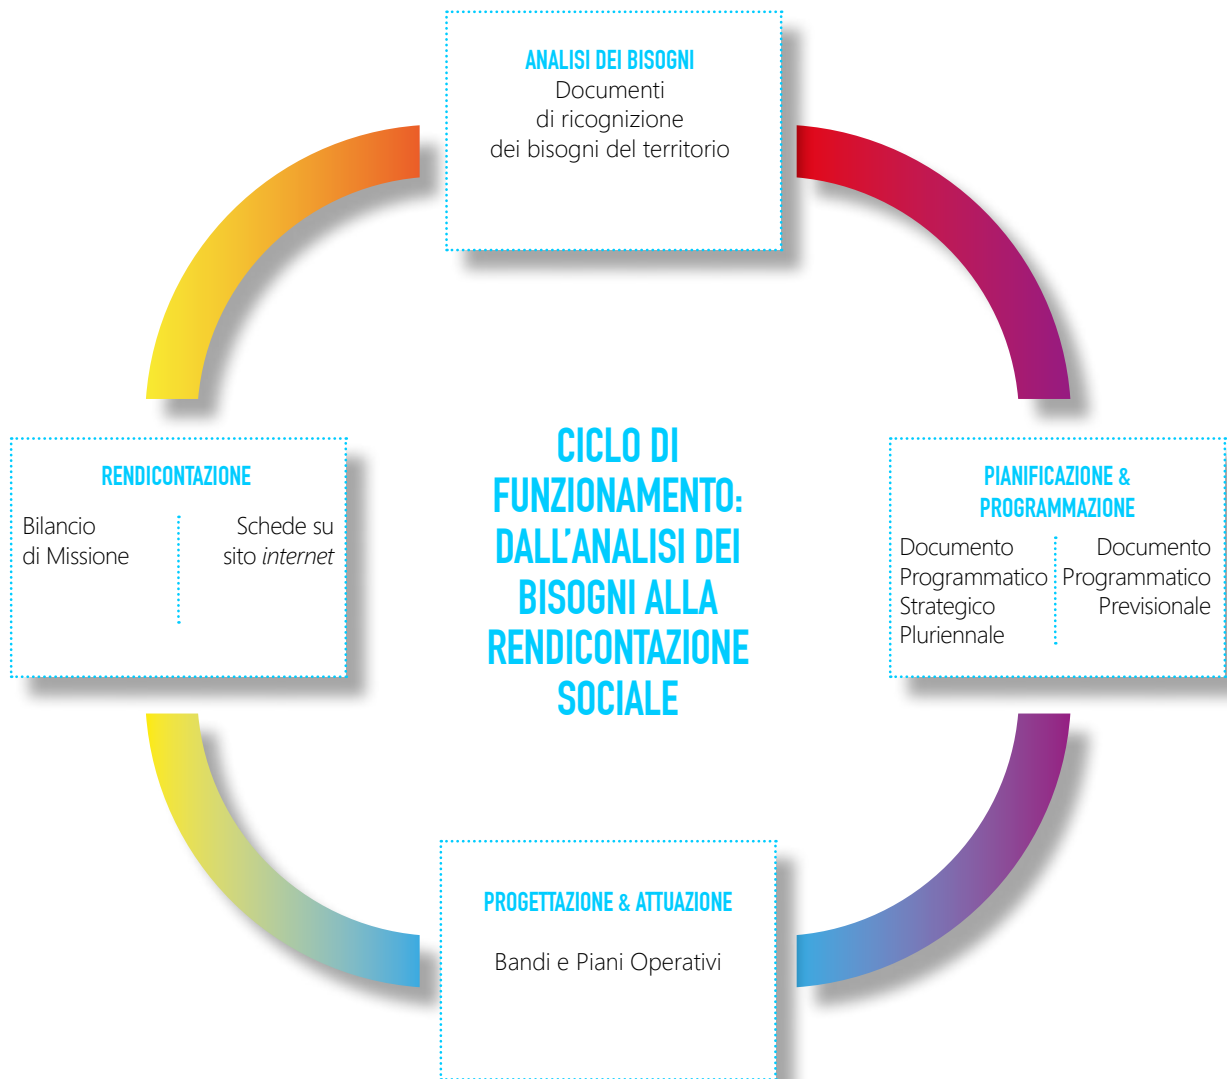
ANALISI DEI BISOGNI
Documenti di ricognizione dei bisogni del territorio

RENDICONTAZIONE

Bilancio di Missione

Schede su sito internet

CICLO DI FUNZIONAMENTO: DALL'ANALISI DEI BISOGNI ALLA RENDICONTAZIONE SOCIALE

PIANIFICAZIONE & PROGRAMMAZIONE

Documento Programmatico Strategico Pluriennale

Documento Programmatico Previsionale

PROGETTAZIONE & ATTUAZIONE

Bandi e Piani Operativi